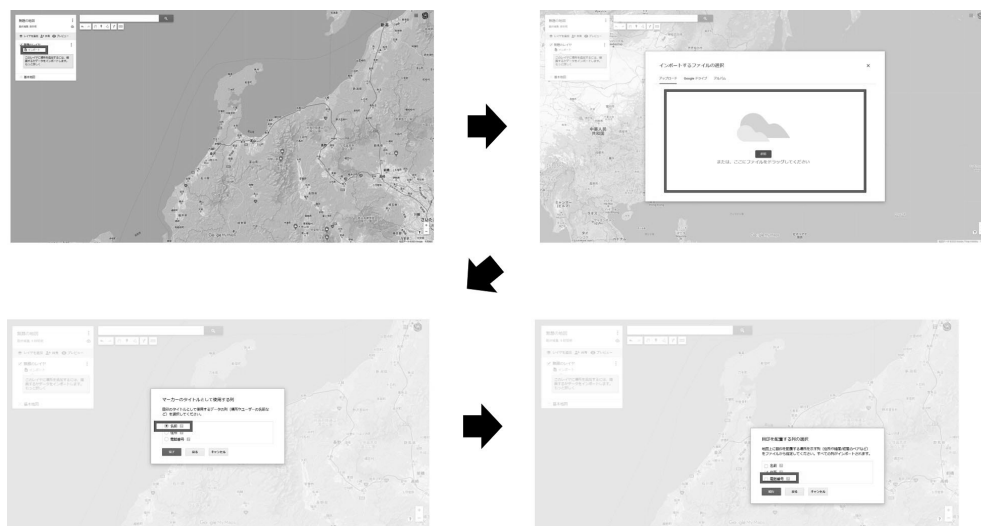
無題の地図

インポートするファイルの選択
アップロード　Google ドライブ　アルバム
選択
または、ここにファイルをドラッグしてください

マーカーのタイトルとして使用する列
名前
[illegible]
電話番号
続行　戻る　キャンセル

目印を配置する列の選択
名前
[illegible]
電話番号
続行　戻る　キャンセル